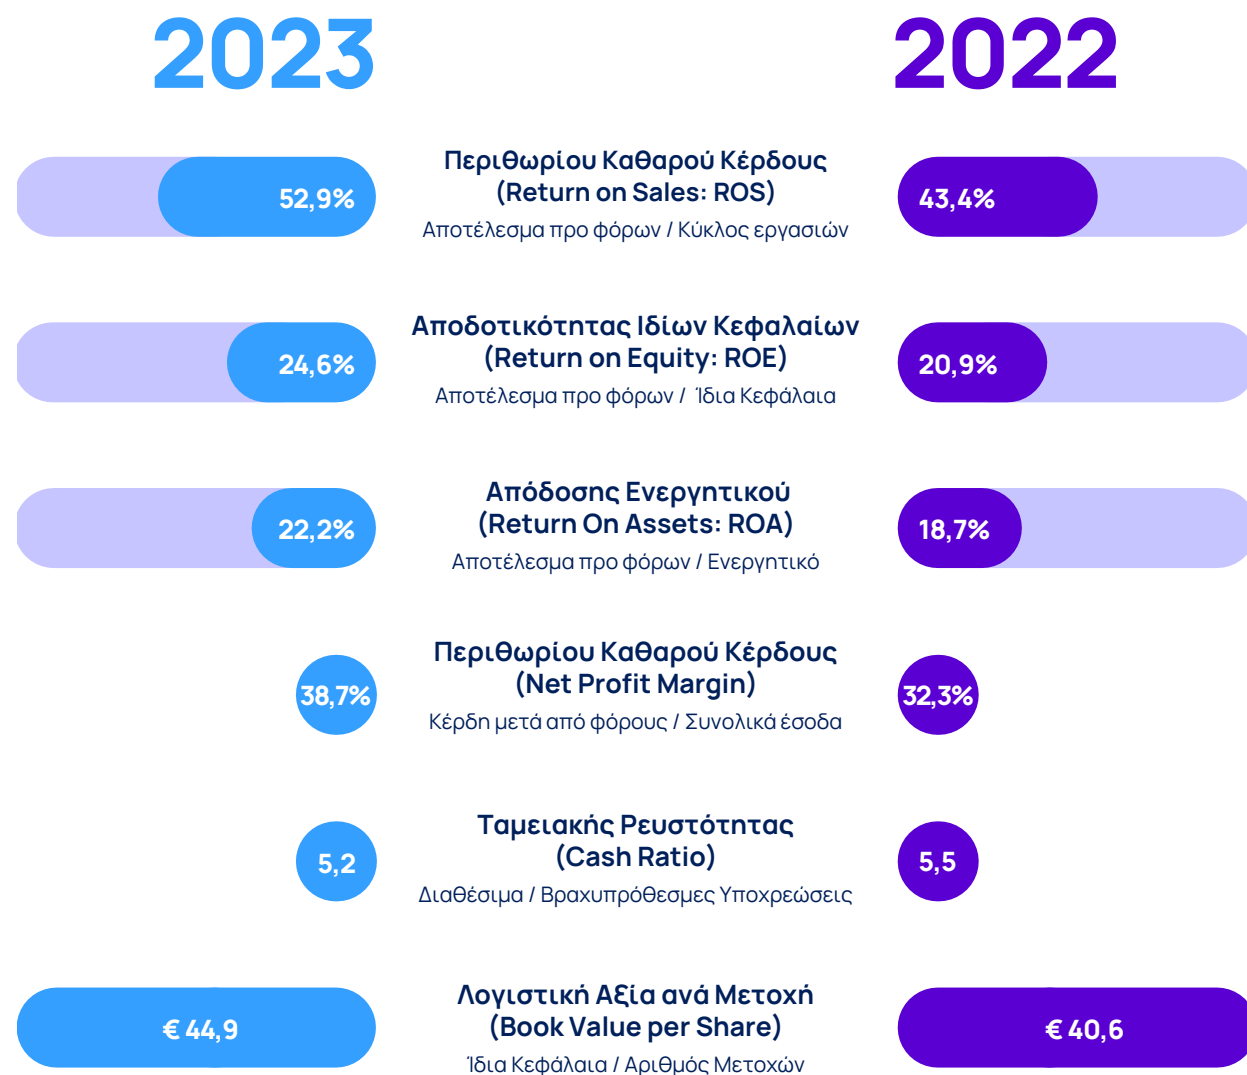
2023

2022

52,9%

Περιθωρίου Καθαρού Κέρδους
(Return on Sales: ROS)
Αποτέλεσμα προ φόρων / Κύκλος εργασιών

43,4%

24,6%

Αποδοτικότητας Ιδίων Κεφαλαίων
(Return on Equity: ROE)
Αποτέλεσμα προ φόρων / Ίδια Κεφάλαια

20,9%

22,2%

Απόδοσης Ενεργητικού
(Return On Assets: ROA)
Αποτέλεσμα προ φόρων / Ενεργητικό

18,7%

38,7%

Περιθωρίου Καθαρού Κέρδους
(Net Profit Margin)
Κέρδη μετά από φόρους / Συνολικά έσοδα

32,3%

5,2

Ταμειακής Ρευστότητας
(Cash Ratio)
Διαθέσιμα / Βραχυπρόθεσμες Υποχρεώσεις

5,5

€ 44,9

Λογιστική Αξία ανά Μετοχή
(Book Value per Share)
Ίδια Κεφάλαια / Αριθμός Μετοχών

€ 40,6